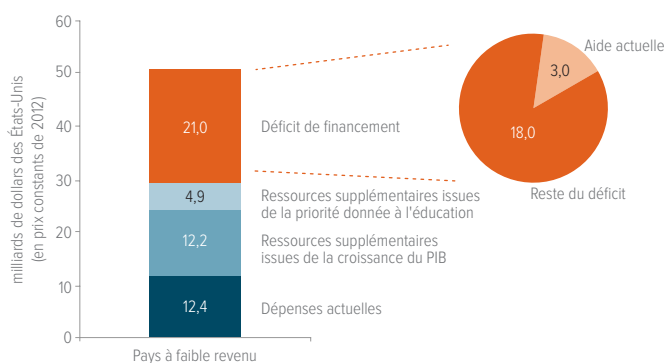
60
50
40
30
20
10
0

milliards de dollars des États-Unis (en prix constants de 2012)

21,0 Déficit de financement
4,9 Ressources supplémentaires issues de la priorité donnée à l'éducation
12,2 Ressources supplémentaires issues de la croissance du PIB
12,4 Dépenses actuelles

Pays à faible revenu

Aide actuelle
3,0
18,0
Reste du déficit